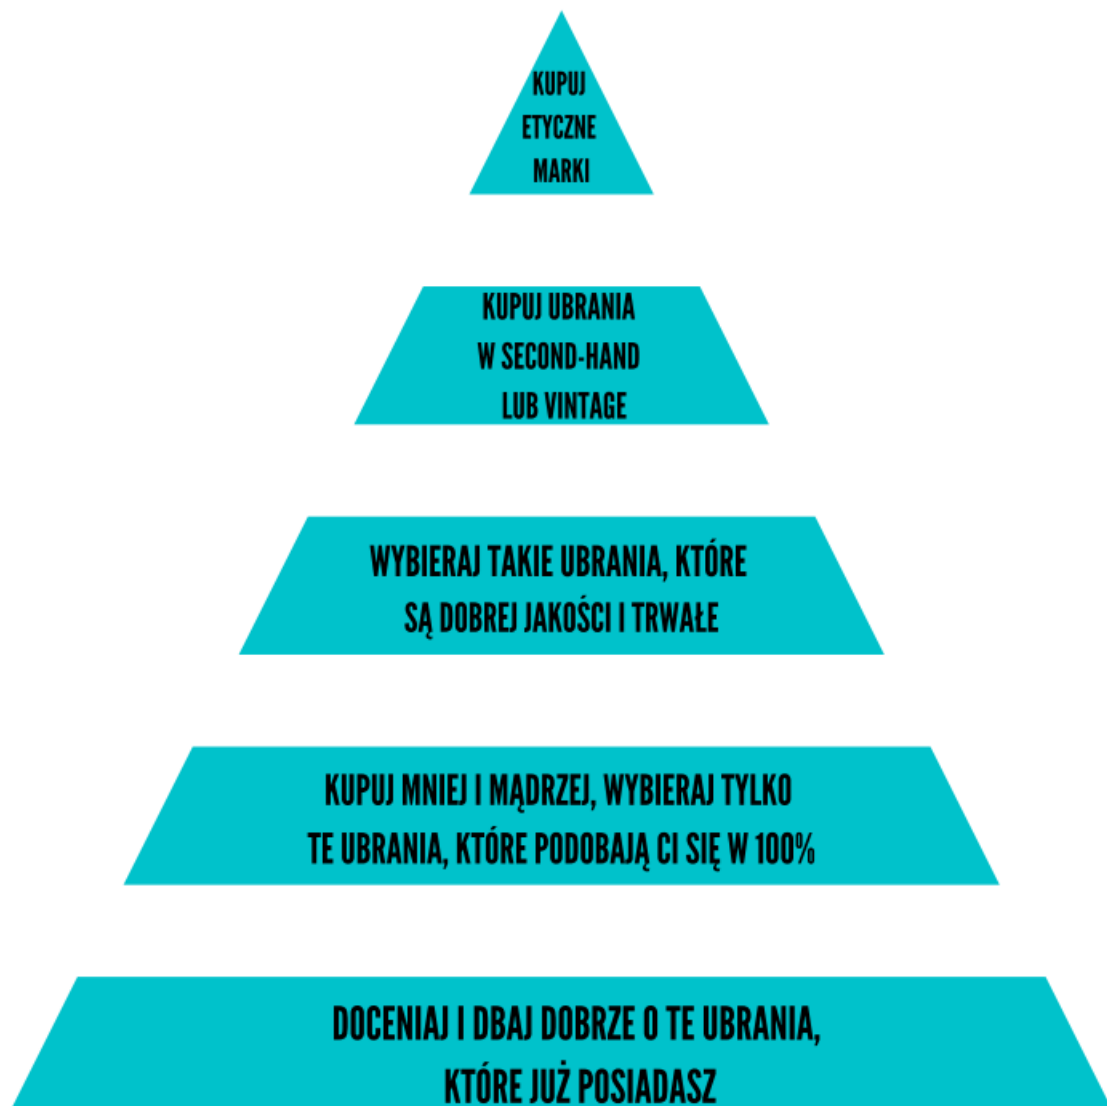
KUPUJ ETYCZNE MARKI

KUPUJ UBRANIA W SECOND-HAND LUB VINTAGE

WYBIERAJ TAKIE UBRANIA, KTÓRE SĄ DOBREJ JAKOŚCI I TRWAŁE

KUPUJ MNIEJ I MĄDRZEJ, WYBIERAJ TYLKO TE UBRANIA, KTÓRE PODOBAJĄ CI SIĘ W 100%

DOCENIAJ I DBAJ DOBRZE O TE UBRANIA, KTÓRE JUŻ POSIADASZ